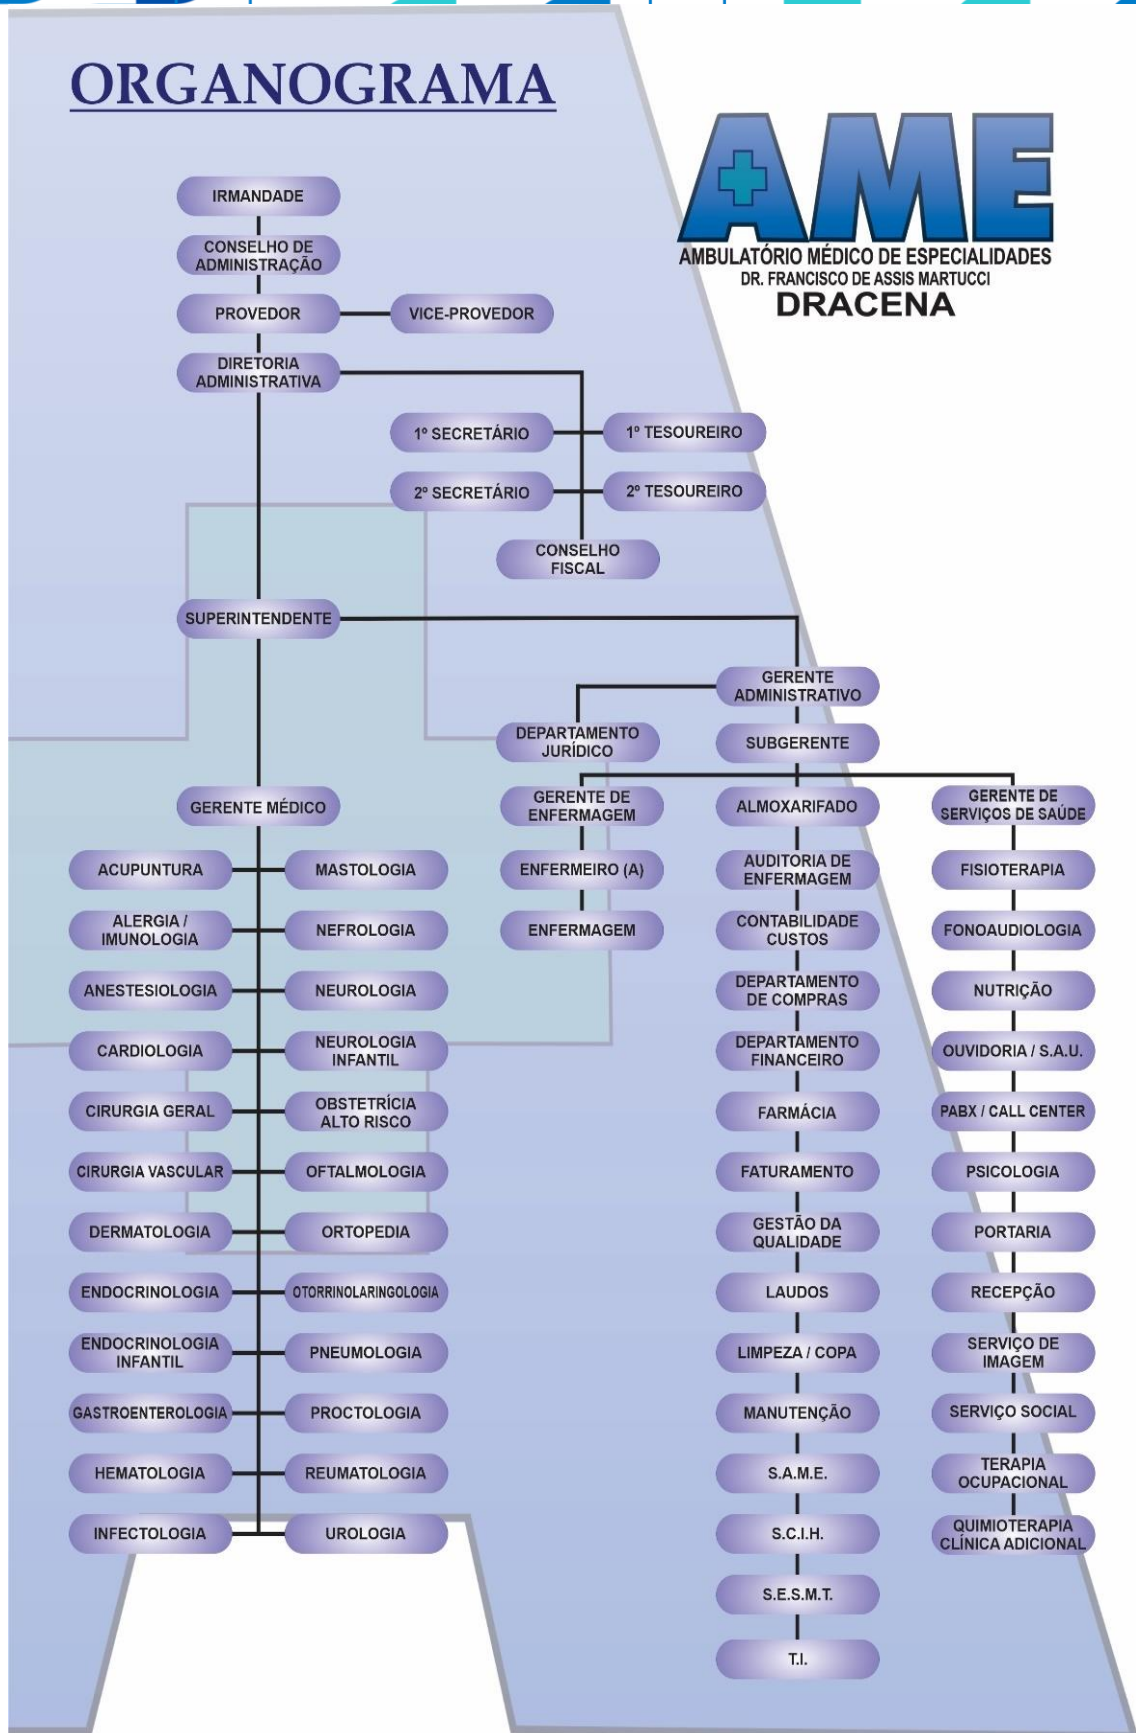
ORGANOGRAMA

AME
AMBULATÓRIO MÉDICO DE ESPECIALIDADES
DR. FRANCISCO DE ASSIS MARTUCCI
DRACENA

IRMANDADE
CONSELHO DE ADMINISTRAÇÃO
PROVEDOR
VICE-PROVEDOR
DIRETORIA ADMINISTRATIVA
1º SECRETÁRIO
1º TESOUREIRO
2º SECRETÁRIO
2º TESOUREIRO
CONSELHO FISCAL
SUPERINTENDENTE
GERENTE ADMINISTRATIVO
DEPARTAMENTO JURÍDICO
SUBGERENTE
GERENTE MÉDICO
GERENTE DE ENFERMAGEM
ALMOXARIFADO
GERENTE DE SERVIÇOS DE SAÚDE
ACUPUNTURA
MASTOLOGIA
ENFERMEIRO (A)
AUDITORIA DE ENFERMAGEM
FISIOTERAPIA
ALERGIA / IMUNOLOGIA
NEFROLOGIA
ENFERMAGEM
CONTABILIDADE CUSTOS
FONOAUDIOLOGIA
ANESTESIOLOGIA
NEUROLOGIA
DEPARTAMENTO DE COMPRAS
NUTRIÇÃO
CARDIOLOGIA
NEUROLOGIA INFANTIL
DEPARTAMENTO FINANCEIRO
OUVIDORIA / S.A.U.
CIRURGIA GERAL
OBSTETRÍCIA ALTO RISCO
FARMÁCIA
PABX / CALL CENTER
CIRURGIA VASCULAR
OFTALMOLOGIA
FATURAMENTO
PSICOLOGIA
DERMATOLOGIA
ORTOPEDIA
GESTÃO DA QUALIDADE
PORTARIA
ENDOCRINOLOGIA
OTORRINOLARINGOLOGIA
LAUDOS
RECEPÇÃO
ENDOCRINOLOGIA INFANTIL
PNEUMOLOGIA
LIMPEZA / COPA
SERVIÇO DE IMAGEM
GASTROENTEROLOGIA
PROCTOLOGIA
MANUTENÇÃO
SERVIÇO SOCIAL
HEMATOLOGIA
REUMATOLOGIA
S.A.M.E.
TERAPIA OCUPACIONAL
INFECTOLOGIA
UROLOGIA
S.C.I.H.
QUIMIOTERAPIA CLÍNICA ADICIONAL
S.E.S.M.T.
T.I.